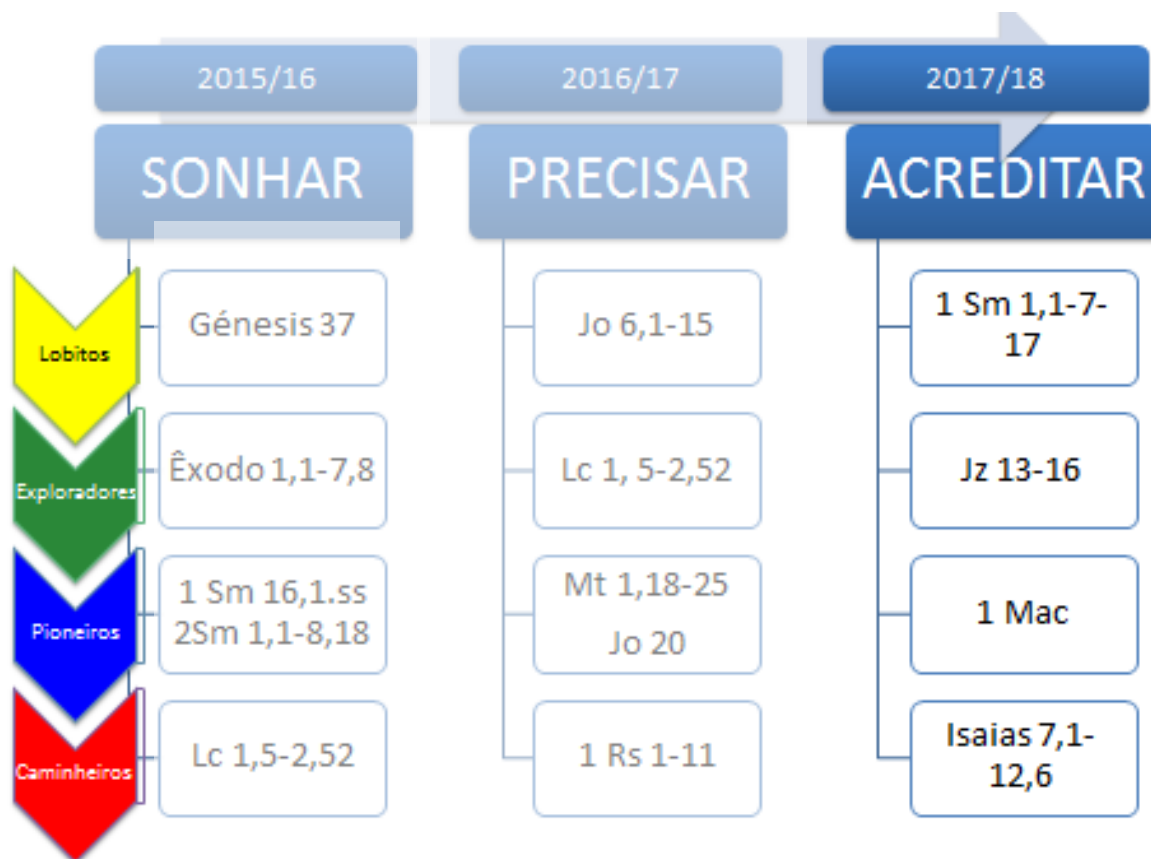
2015/16

2016/17

2017/18

SONHAR

PRECISAR

ACREDITAR

Lobitos

Exploradores

Pioneiros

Caminheiros

Génesis 37

Êxodo 1,1-7,8

1 Sm 16,1.ss
2Sm 1,1-8,18

Lc 1,5-2,52

Jo 6,1-15

Lc 1, 5-2,52

Mt 1,18-25
Jo 20

1 Rs 1-11

1 Sm 1,1-7-17

Jz 13-16

1 Mac

Isaias 7,1-12,6